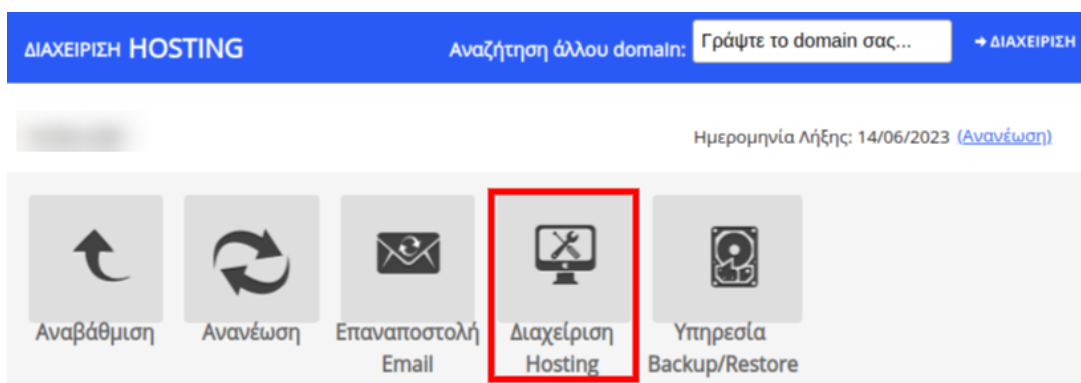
ΔΙΑΧΕΙΡΙΣΗ HOSTING

Αναζήτηση άλλου domain: Γράψτε το domain σας...

→ ΔΙΑΧΕΙΡΙΣΗ

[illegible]

Ημερομηνία Λήξης: 14/06/2023 (Ανανέωση)

Αναβάθμιση

Ανανέωση

Επαναποστολή Email

Διαχείριση Hosting

Υπηρεσία Backup/Restore